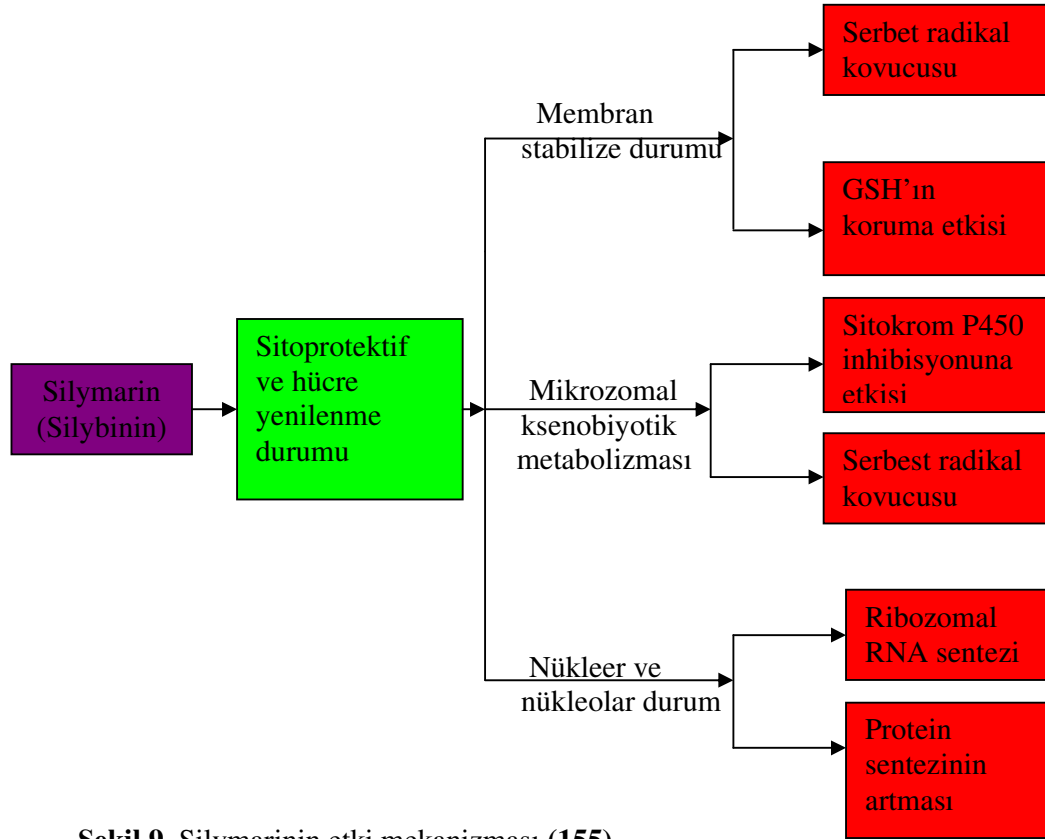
Silymarin (Silybinin)

Sitoprotektif ve hücre yenilenme durumu

Membran stabilize durumu

Serbet radikal kovucusu

GSH'ın koruma etkisi

Mikrozomal ksenobiyotik metabolizması

Sitokrom P450 inhibisyonuna etkisi

Serbest radikal kovucusu

Nükleer ve nükleolar durum

Ribozomal RNA sentezi

Protein sentezinin artması

**Şekil 9.** Silymarinin etki mekanizması (**155**)